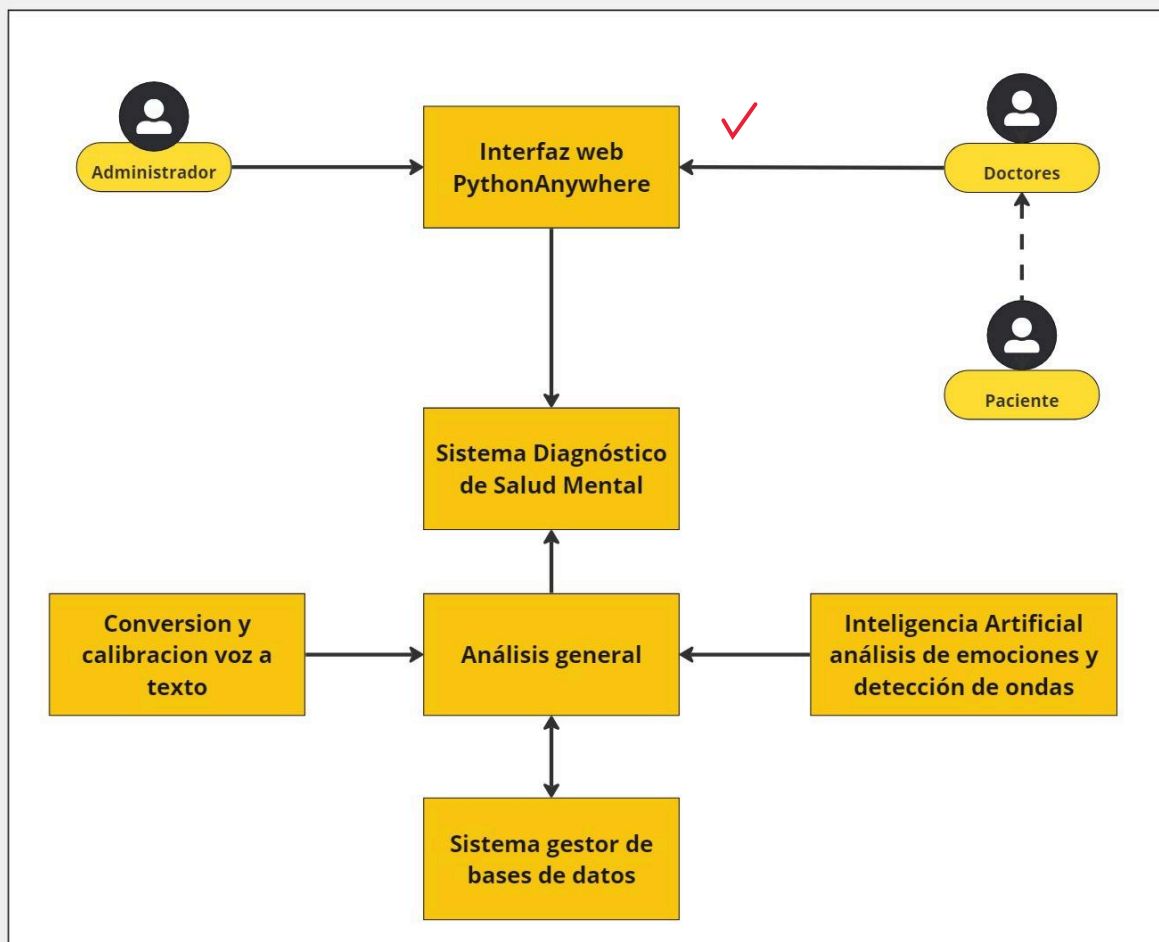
Administrador

Interfaz web PythonAnywhere

Doctores

Paciente

Sistema Diagnóstico de Salud Mental

Conversion y calibracion voz a texto

Análisis general

Inteligencia Artificial análisis de emociones y detección de ondas

Sistema gestor de bases de datos